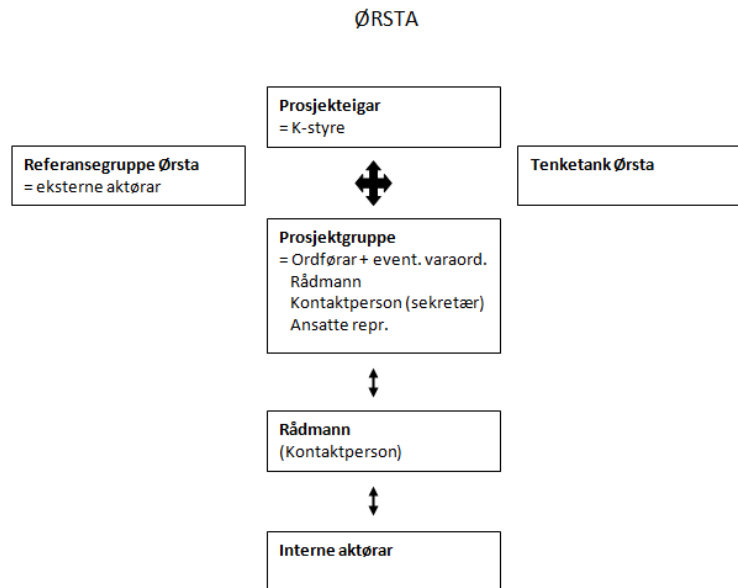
ØRSTA

**Prosjekteigar**
= K-styre

**Referansegruppe Ørsta**
= eksterne aktørar

**Tenketank Ørsta**

**Prosjektgruppe**
= Ordførar + event. varaord.
Rådmann
Kontaktperson (sekretær)
Ansatte repr.

**Rådmann**
(Kontaktperson)

**Interne aktørar**